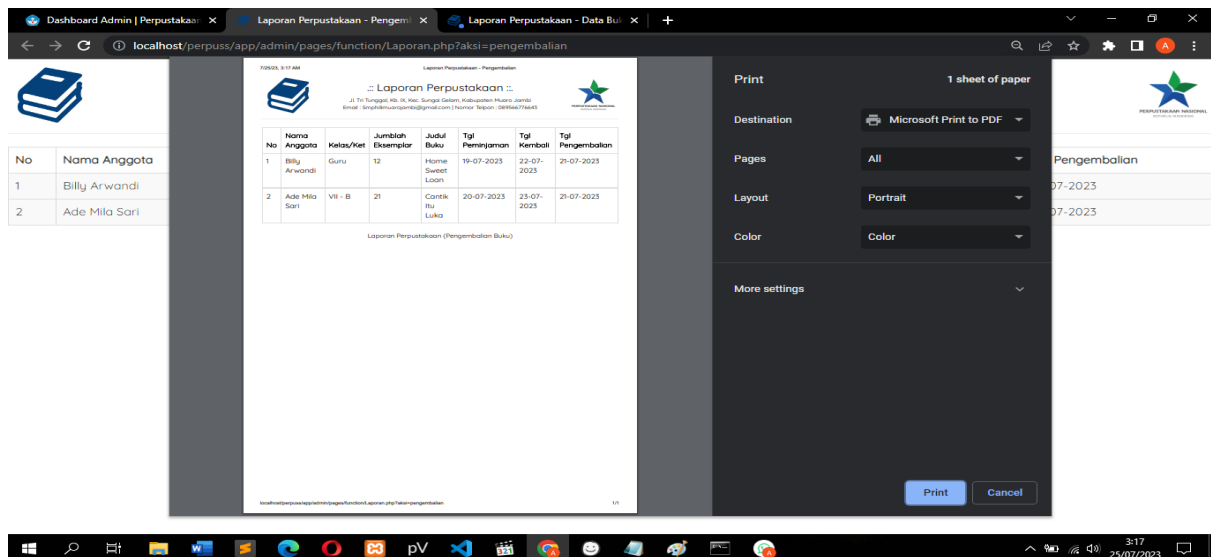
Dashboard Admin | Perpustakaan ×
Laporan Perpustakaan - Pengemb ×
Laporan Perpustakaan - Data Buk ×
+

localhost/perpuss/app/admin/pages/function/Laporan.php?aksi=pengembalian

No | Nama Anggota
1 | Billy Arwandi
2 | Ade Mila Sari

Pengembalian
07-2023
07-2023

PERPUSTAKAAN NASIONAL
REPUBLIK INDONESIA

7/25/23, 3:17 AM
Laporan Perpustakaan - Pengembalian

.:: Laporan Perpustakaan ::.
Jl. Tri Tunggal, Kb. IX, Kec. Sungai Gelam, Kabupaten Muaro Jambi
Email : Smph8muarojambi@gmail.com | Nomor Telpon : 089566774643

| No | Nama Anggota | Kelas/Ket | Jumblah Eksemplar | Judul Buku | Tgl Peminjaman | Tgl Kembali | Tgl Pengembalian |
|---|---|---|---|---|---|---|---|
| 1 | Billy Arwandi | Guru | 12 | Home Sweet Loan | 19-07-2023 | 22-07-2023 | 21-07-2023 |
| 2 | Ade Mila Sari | VII - B | 21 | Cantik Itu Luka | 20-07-2023 | 23-07-2023 | 21-07-2023 |

Laporan Perpustakaan (Pengembalian Buku)

localhost/perpuss/app/admin/pages/function/Laporan.php?aksi=pengembalian
1/1

Print
1 sheet of paper
Destination
Microsoft Print to PDF
Pages
All
Layout
Portrait
Color
Color
More settings
Print
Cancel

3:17
25/07/2023